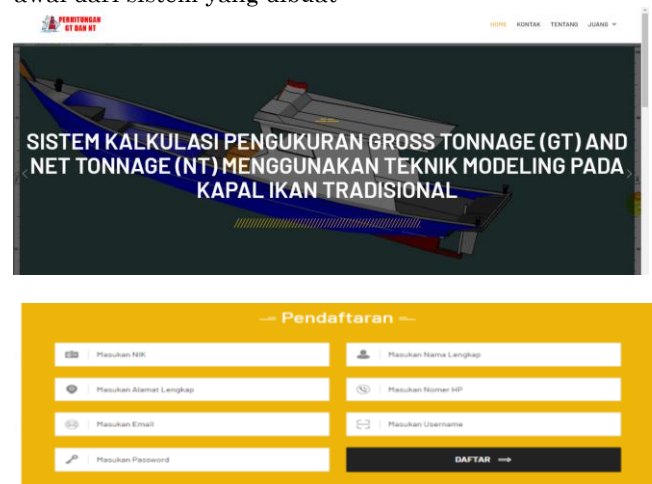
awal dari sistem yang dibuat

PERHITUNGAN GT DAN NT

HOME KONTAK TENTANG JUANG

SISTEM KALKULASI PENGUKURAN GROSS TONNAGE (GT) AND NET TONNAGE (NT) MENGGUNAKAN TEKNIK MODELING PADA KAPAL IKAN TRADISIONAL

Pendaftaran

Masukan NIK

Masukan Nama Lengkap

Masukan Alamat Lengkap

Masukan Nomor HP

Masukan Email

Masukan Username

Masukan Password

DAFTAR